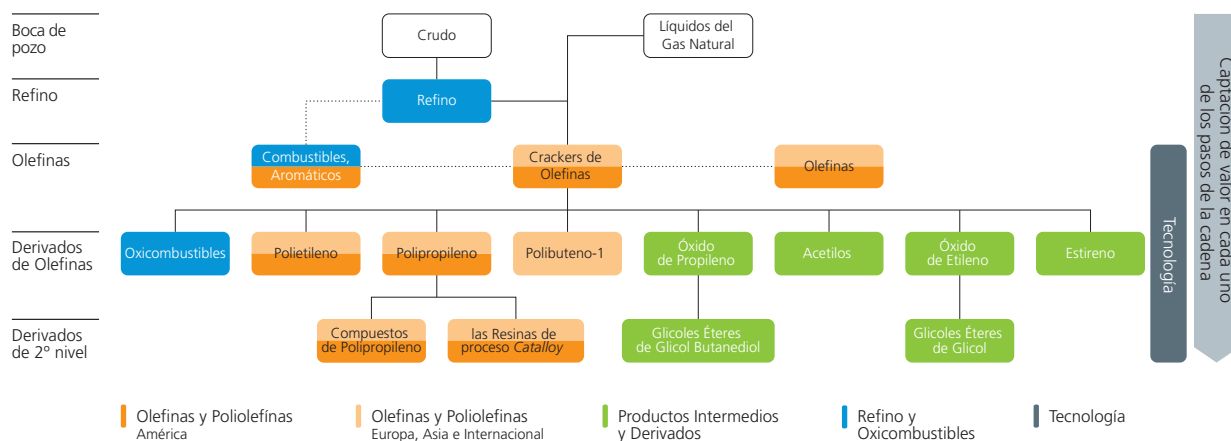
Boca de pozo

Refino

Olefinas

Derivados de Olefinas

Derivados de 2º nivel

Crudo

Líquidos del Gas Natural

Refino

Combustibles, Aromáticos

Crackers de Olefinas

Olefinas

Oxicombustibles

Polietileno

Polipropileno

Polibuteno-1

Óxido de Propileno

Acetilos

Óxido de Etileno

Estireno

Compuestos de Polipropileno

las Resinas de proceso *Catalloy*

Glicoles Éteres de Glicol Butanediol

Glicoles Éteres de Glicol

Tecnología

Captación de valor en cada uno de los pasos de la cadena

Olefinas y Poliolefínas América

Olefinas y Poliolefinas Europa, Asia e Internacional

Productos Intermedios y Derivados

Refino y Oxicombustibles

Tecnología